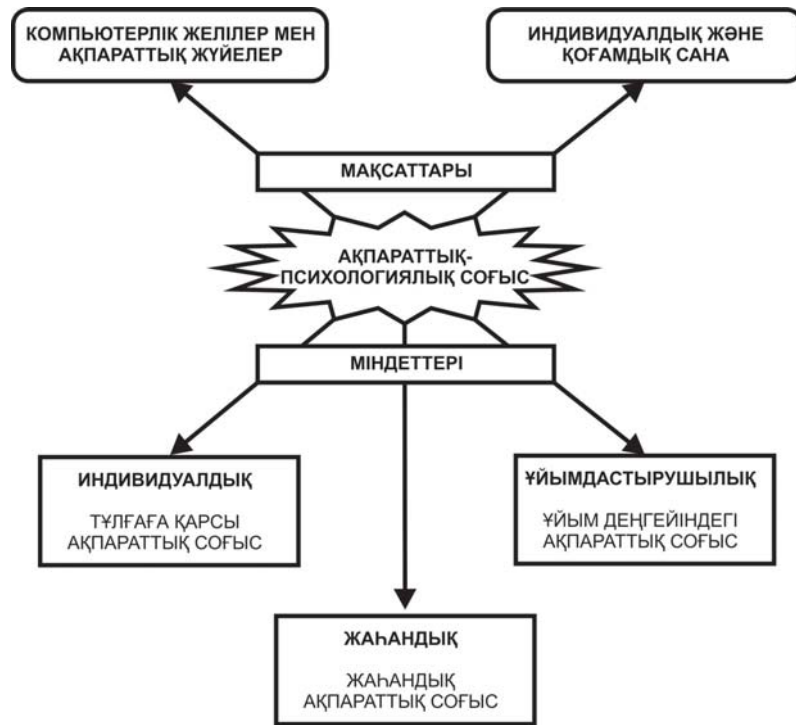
КОМПЬЮТЕРЛІК ЖЕЛІЛЕР МЕН АҚПАРАТТЫҚ ЖҮЙЕЛЕР

ИНДИВИДУАЛДЫҚ ЖӘНЕ ҚОҒАМДЫҚ САНА

МАҚСАТТАРЫ

АҚПАРАТТЫҚ-ПСИХОЛОГИЯЛЫҚ СОҒЫС

МІНДЕТТЕРІ

ИНДИВИДУАЛДЫҚ

ТҰЛҒАҒА ҚАРСЫ АҚПАРАТТЫҚ СОҒЫС

ҰЙЫМДАСТЫРУШЫЛЫҚ

ҰЙЫМ ДЕҢГЕЙІНДЕГІ АҚПАРАТТЫҚ СОҒЫС

ЖАҺАНДЫҚ

ЖАҺАНДЫҚ АҚПАРАТТЫҚ СОҒЫС